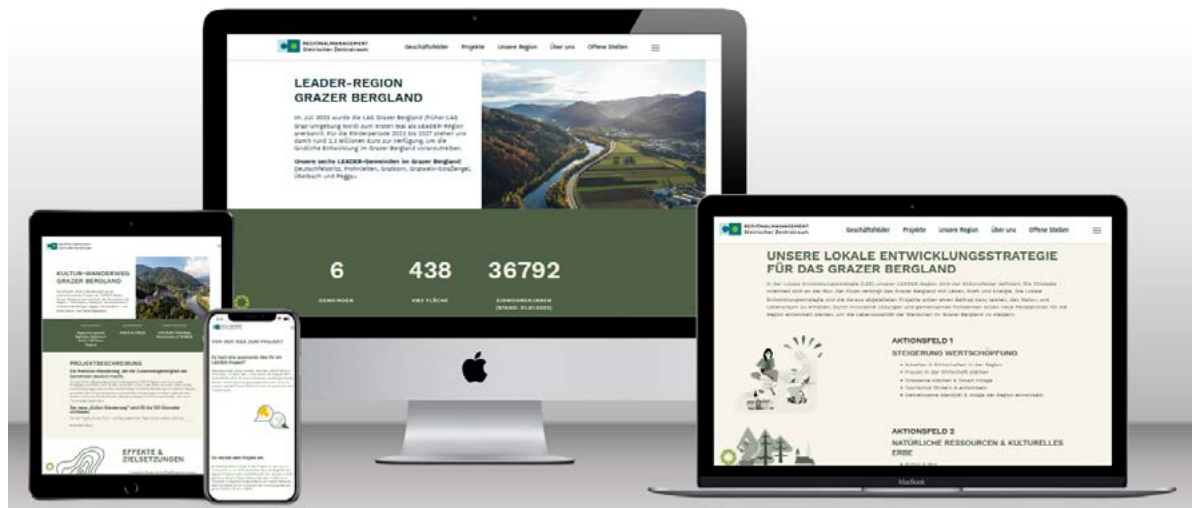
REGIONALMANAGEMENT Steirischer Zentralraum

Geschäftsfelder Projekte Unsere Region Über uns Offene Stellen

LEADER-REGION GRAZER BERGLAND

Im Juli 2023 wurde die LAG Grazer Bergland (früher LAG Graz-Umgebung Nord) zum ersten Mal als LEADER-Region anerkannt. Für die Förderperiode 2023 bis 2027 stehen uns damit rund 2,3 Millionen Euro zur Verfügung, um die ländliche Entwicklung im Grazer Bergland voranzutreiben.

Unsere sechs LEADER-Gemeinden im Grazer Bergland: Deutschfeistritz, Frohnleiten, Gratkorn, Gratwein-Straßengel, Übelbach und Peggau.

6
GEMEINDEN

438
KM² FLÄCHE

36792
EINWOHNER:INNEN (STAND: 01.01.2023)

KULTUR-WANDERWEG GRAZER BERGLAND

PROJEKTBESCHREIBUNG

EFFEKTE & ZIELSETZUNGEN

VON DER IDEE ZUM PROJEKT

REGIONALMANAGEMENT Steirischer Zentralraum

Geschäftsfelder Projekte Unsere Region Über uns Offene Stellen

UNSERE LOKALE ENTWICKLUNGSSTRATEGIE FÜR DAS GRAZER BERGLAND

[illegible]

AKTIONSFELD 1
STEIGERUNG WERTSCHÖPFUNG

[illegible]

AKTIONSFELD 2
NATÜRLICHE RESSOURCEN & KULTURELLES ERBE

MacBook